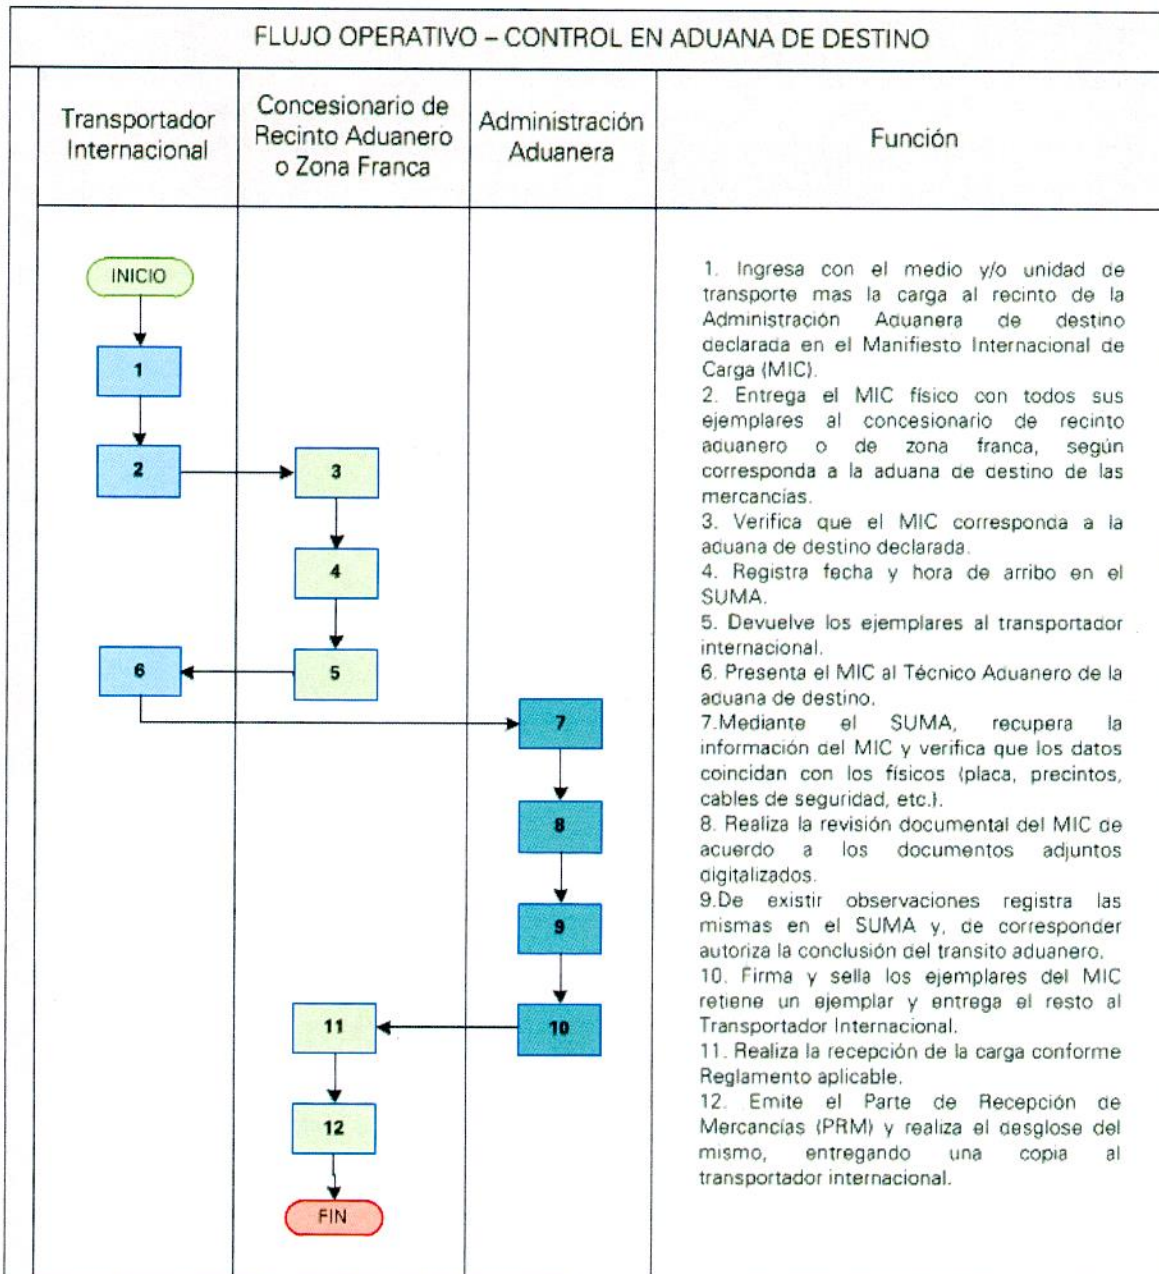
FLUJO OPERATIVO – CONTROL EN ADUANA DE DESTINO

| Transportador Internacional | Concesionario de Recinto Aduanero o Zona Franca | Administración Aduanera | Función |
|---|---|---|---|

INICIO

1

2

3

4

5

6

7

8

9

10

11

12

FIN

1. Ingresa con el medio y/o unidad de transporte mas la carga al recinto de la Administración Aduanera de destino declarada en el Manifiesto Internacional de Carga (MIC).
2. Entrega el MIC físico con todos sus ejemplares al concesionario de recinto aduanero o de zona franca, según corresponda a la aduana de destino de las mercancías.
3. Verifica que el MIC corresponda a la aduana de destino declarada.
4. Registra fecha y hora de arribo en el SUMA.
5. Devuelve los ejemplares al transportador internacional.
6. Presenta el MIC al Técnico Aduanero de la aduana de destino.
7.Mediante el SUMA, recupera la información del MIC y verifica que los datos coincidan con los físicos (placa, precintos, cables de seguridad, etc.).
8. Realiza la revisión documental del MIC de acuerdo a los documentos adjuntos digitalizados.
9.De existir observaciones registra las mismas en el SUMA y, de corresponder autoriza la conclusión del transito aduanero.
10. Firma y sella los ejemplares del MIC retiene un ejemplar y entrega el resto al Transportador Internacional.
11. Realiza la recepción de la carga conforme Reglamento aplicable.
12. Emite el Parte de Recepción de Mercancías (PRM) y realiza el desglose del mismo, entregando una copia al transportador internacional.